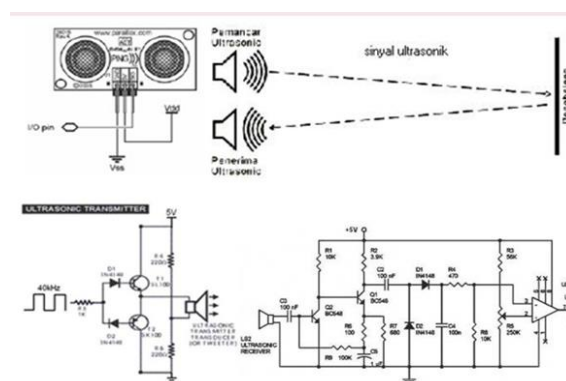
www.parallax.com
PING)))
Pemancar Ultrasonic
sinyal ultrasonik
I/O pin
Vdd
Vss
Penerima Ultrasonic
Pemantul

ULTRASONIC TRANSMITTER
5V
40kHz
D1 1N4148
D2 1N4148
R 1K
T1
T2
R 220Ω
R 220Ω
ULTRASONIC TRANSMITTER TRANSDUCER (OR TWEETER)

+5V
R1 10K
R2 3.9K
C2 100 nF
D1 1N4148
R4 470
R3 56K
C3 100 nF
Q2 BC548
Q1 BC548
R6 100
R7 680
D2 1N4148
C4 100n
R8 10K
R5 250K
LS2 ULTRASONIC RECEIVER
R9 100K
C5 1uF
2
3